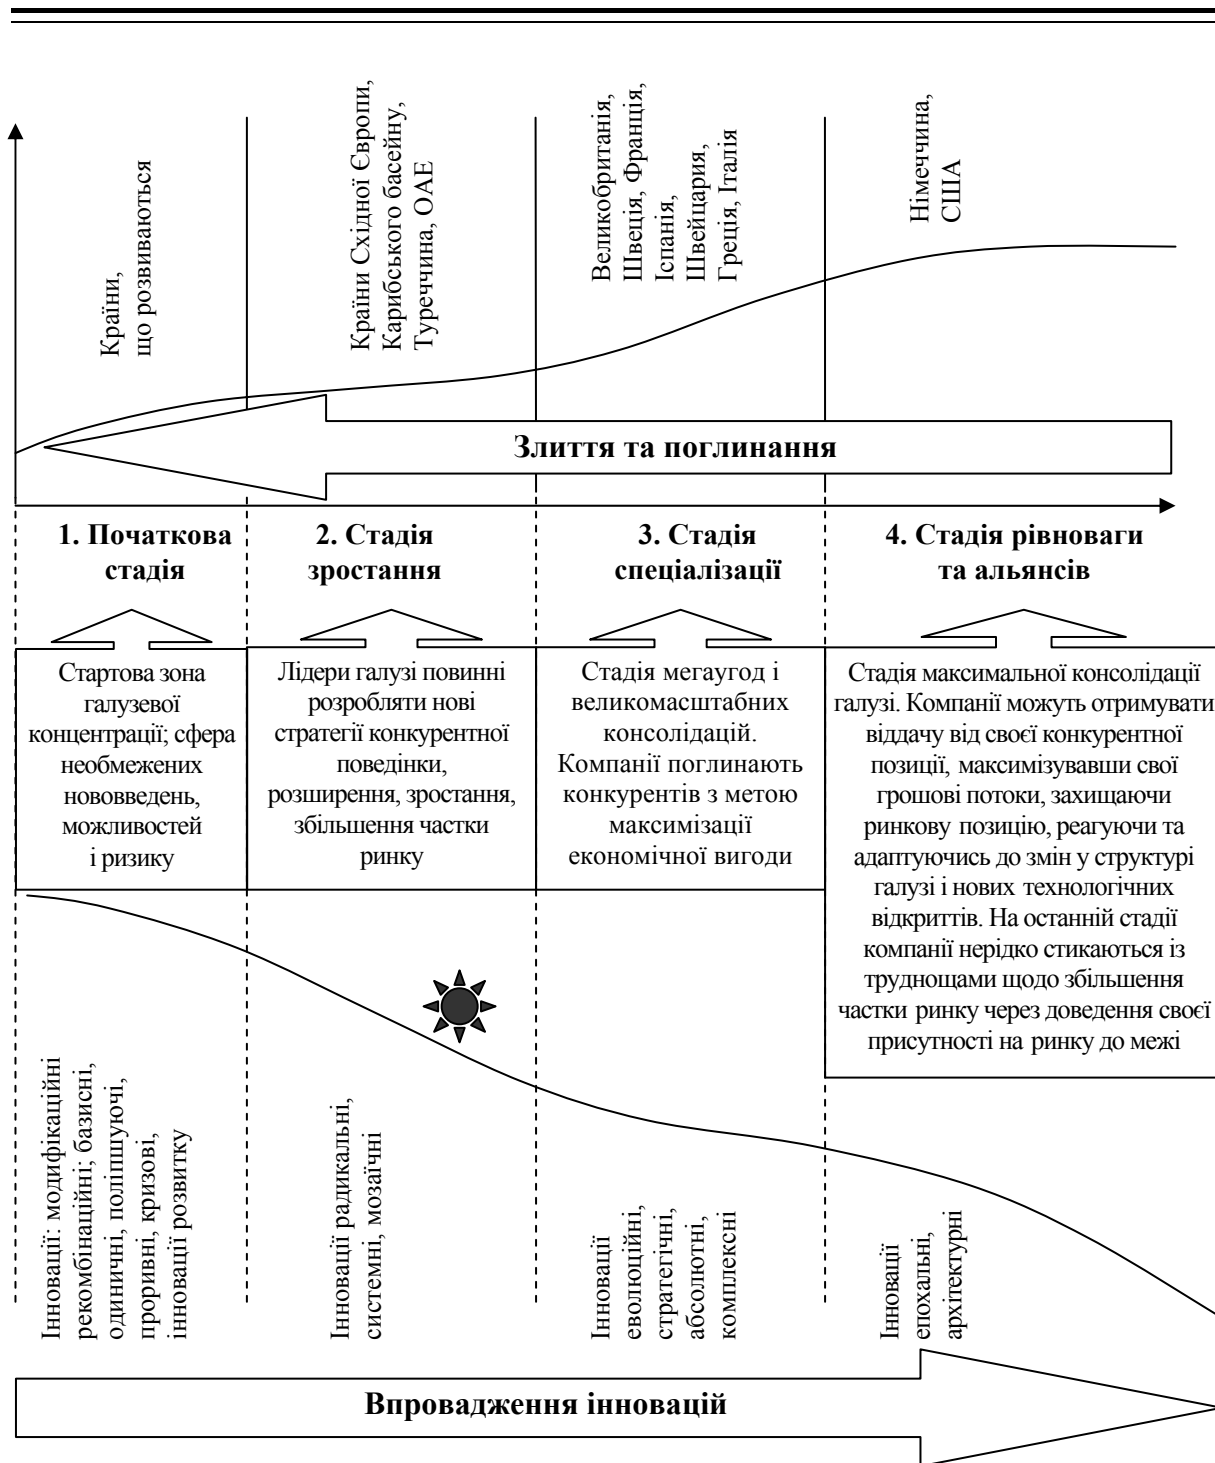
Країни, що розвиваються

Країни Східної Європи, Карибського басейну, Туреччина, ОАЕ

Великобританія, Швеція, Франція, Іспанія, Швейцарія, Греція, Італія

Німеччина, США

Злиття та поглинання

1. Початкова стадія

2. Стадія зростання

3. Стадія спеціалізації

4. Стадія рівноваги та альянсів

Стартова зона галузевої концентрації; сфера необмежених нововведень, можливостей і ризику

Лідери галузі повинні розробляти нові стратегії конкурентної поведінки, розширення, зростання, збільшення частки ринку

Стадія мегаугод і великомасштабних консолідацій. Компанії поглинають конкурентів з метою максимізації економічної вигоди

Стадія максимальної консолідації галузі. Компанії можуть отримувати віддачу від своєї конкурентної позиції, максимізувавши свої грошові потоки, захищаючи ринкову позицію, реагуючи та адаптуючись до змін у структурі галузі і нових технологічних відкриттів. На останній стадії компанії нерідко стикаються із труднощами щодо збільшення частки ринку через доведення своєї присутності на ринку до межі

Інновації: модифікаційні рекомбінаційні; базисні, одиничні, поліпшуючі, проривні, кризові, інновації розвитку

Інновації радикальні, системні, мозаїчні

Інновації еволюційні, стратегічні, абсолютні, комплексні

Інновації епохальні, архітектурні

Впровадження інновацій